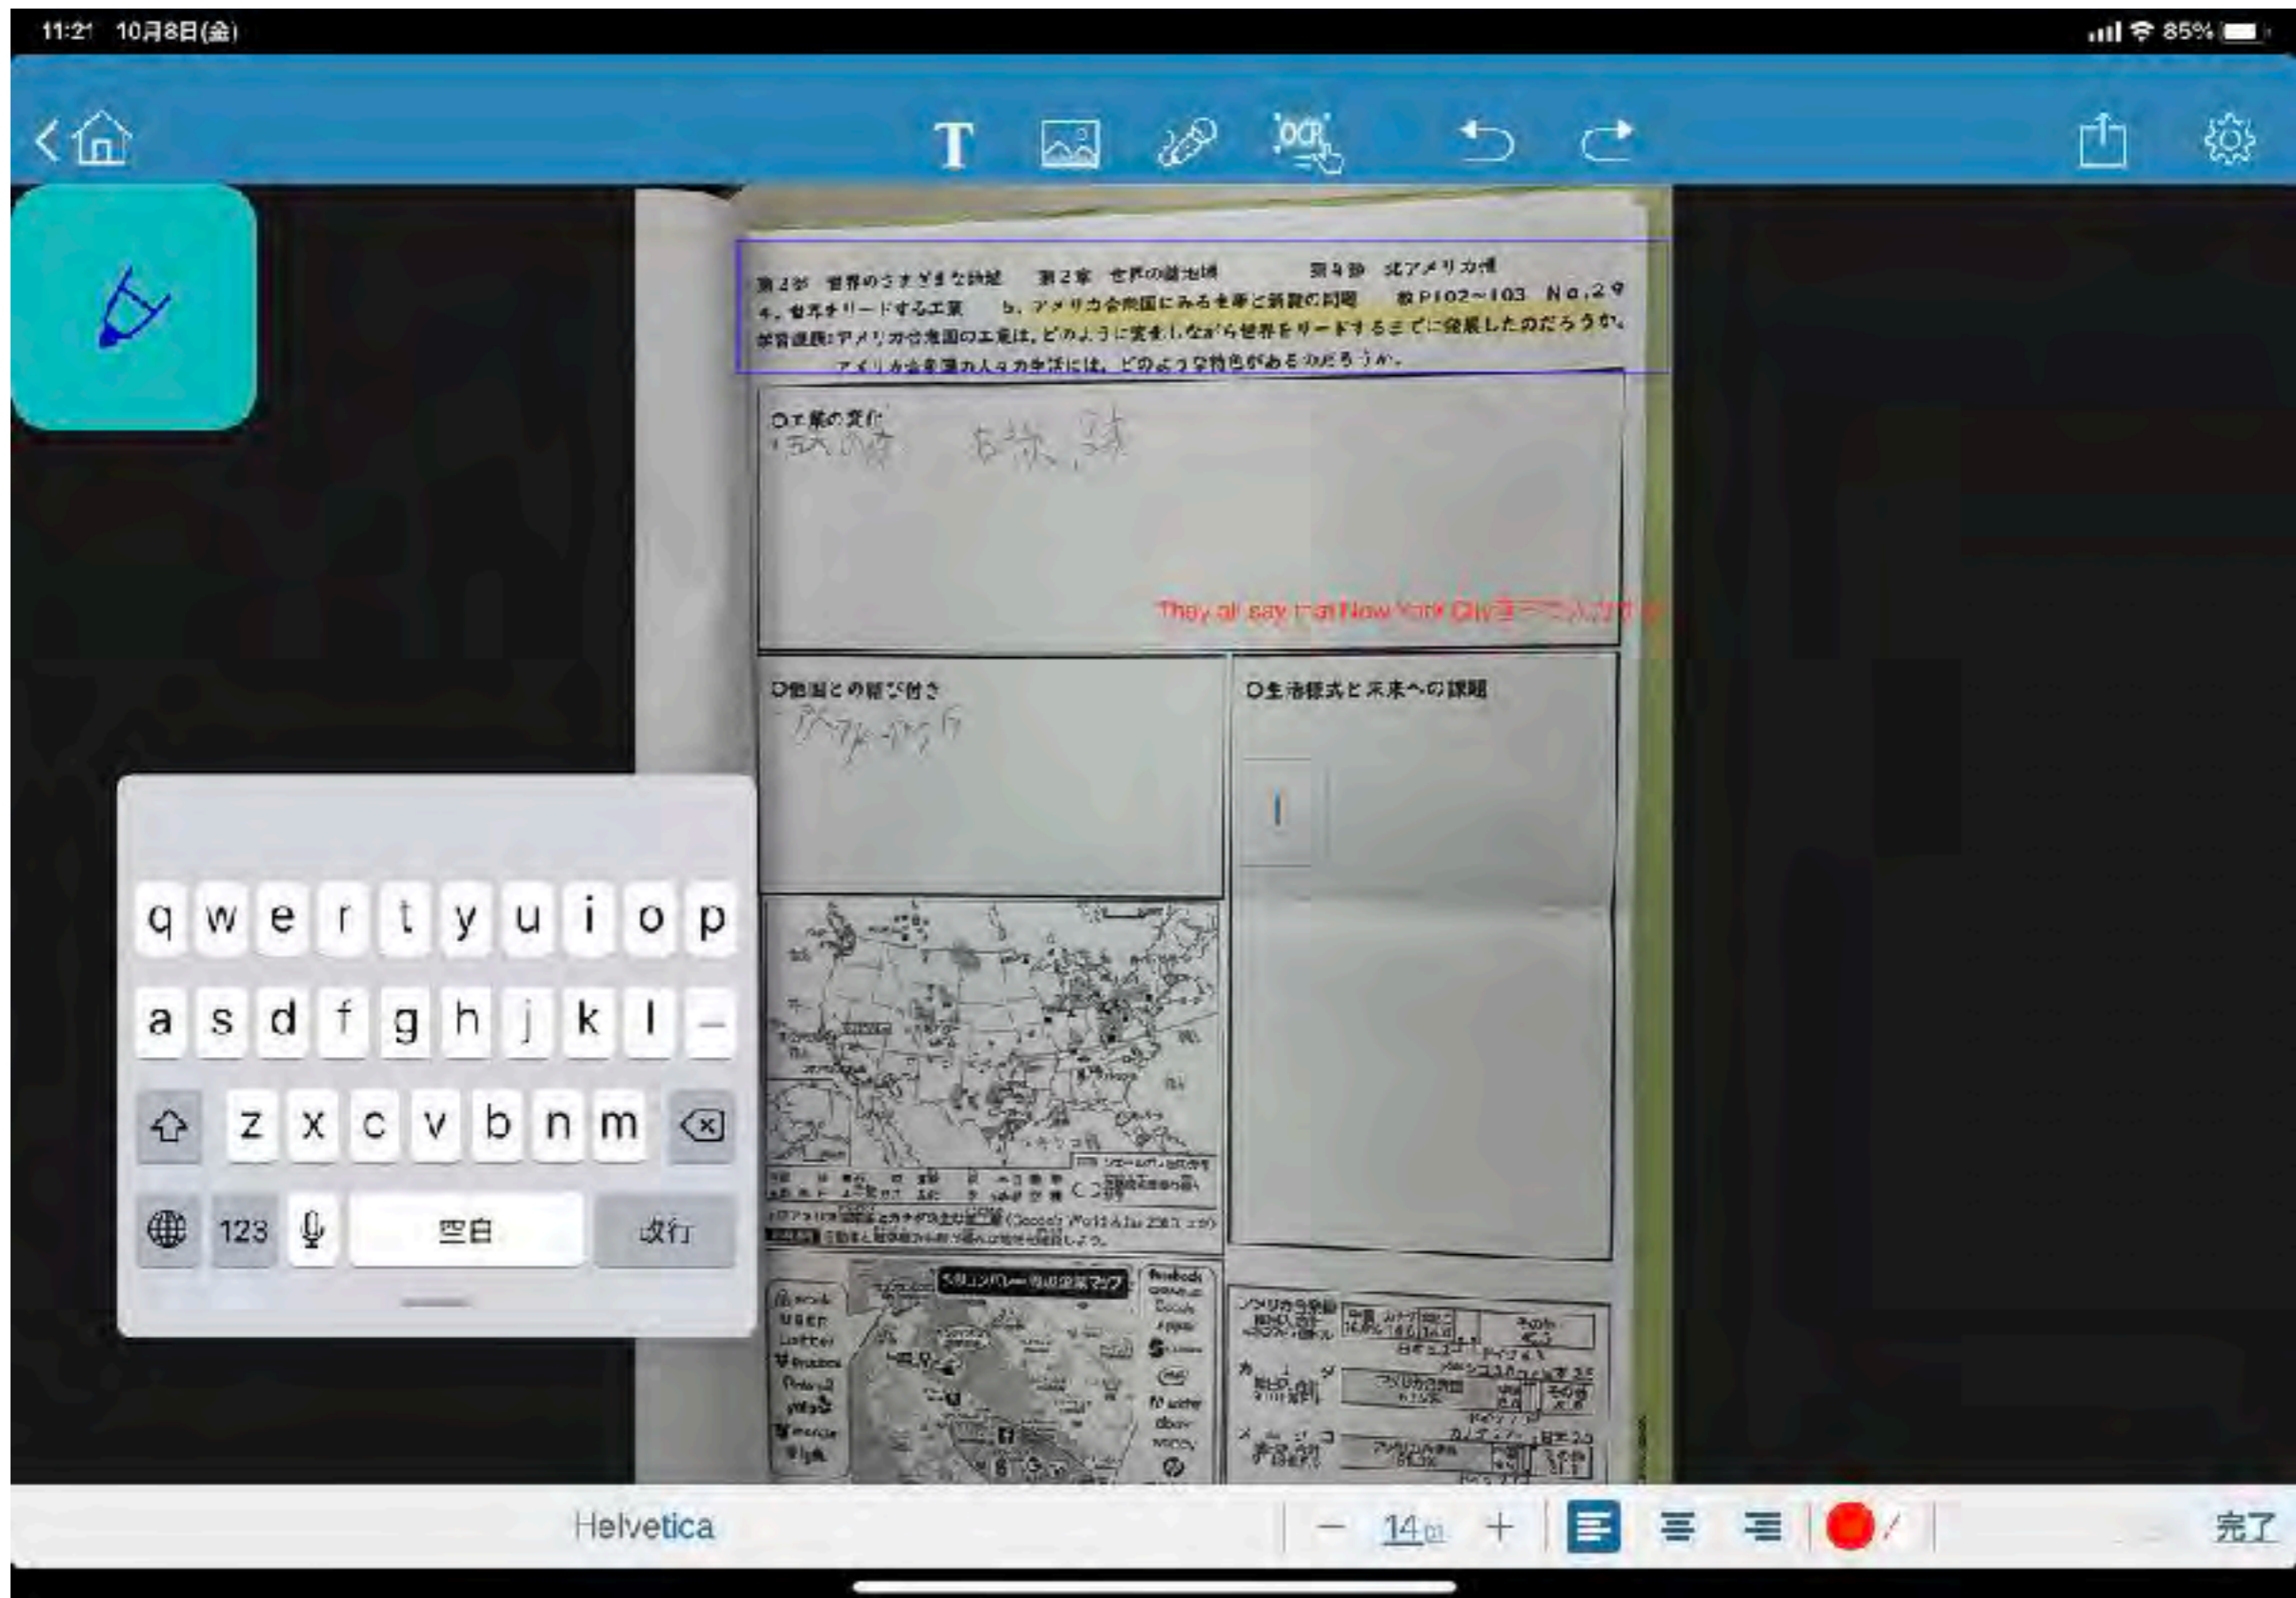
11:21 10月8日(金)
85%

T
OCR

第2部 世界のさまざまな地域 第2章 世界の諸地域 第4節 北アメリカ州
4. 世界をリードする工業 5. アメリカ合衆国にみる生産と消費の問題 教P102~103 No.29
学習課題:アメリカ合衆国の工業は、どのように変化しながら世界をリードするまでに発展したのだろうか。
アメリカ合衆国の人々の生活には、どのような特色があるのだろうか。

○工業の変化
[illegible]

They all say that New York City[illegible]

○他国との結び付き
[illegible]

○生活様式と未来への課題

シリコンバレーの主な企業マップ

q w e r t y u i o p
a s d f g h j k l
z x c v b n m
123
空白
改行

Helvetica
14
完了